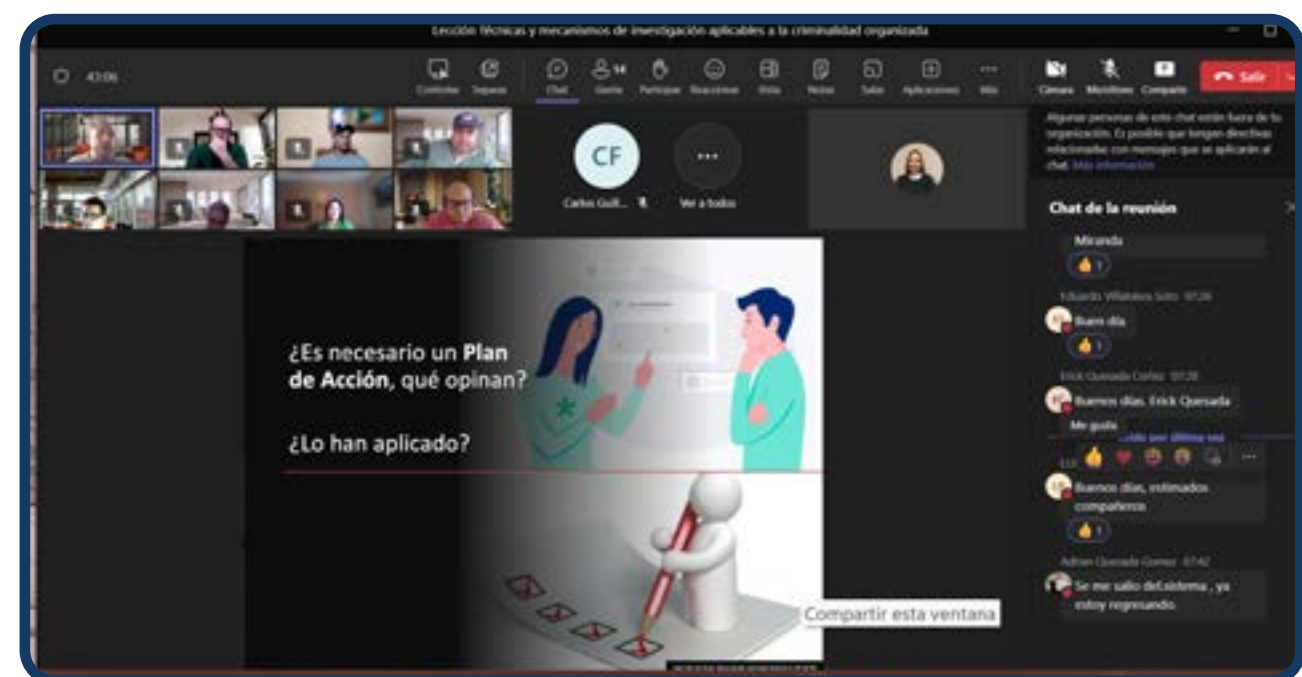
Lección Técnicas y mecanismos de investigación aplicables a la criminalidad organizada

43:06

Controles Separar Chat 14 Gente Participar Reacciones Vista Notas Salas Aplicaciones Más Cámara Micrófono Compartir Salir

CF

Carlos Guil...

Ver a todos

Algunas personas de este chat están fuera de tu organización. Es posible que tengan directivas relacionadas con mensajes que se aplicarán al chat. Más información

Chat de la reunión

Miranda

1

Eduardo Villalobos Soto 07:26

Buen día

1

Erick Quesada Cortez 07:28

Buenos días. Erick Quesada

Me gusta

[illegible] última vez

Buenos días, estimados compañeros

1

Adrian Quesada Gomez 07:42

Se me salio del sistema , ya estoy regresando.

¿Es necesario un **Plan de Acción**, qué opinan?

¿Lo han aplicado?

Compartir esta ventana